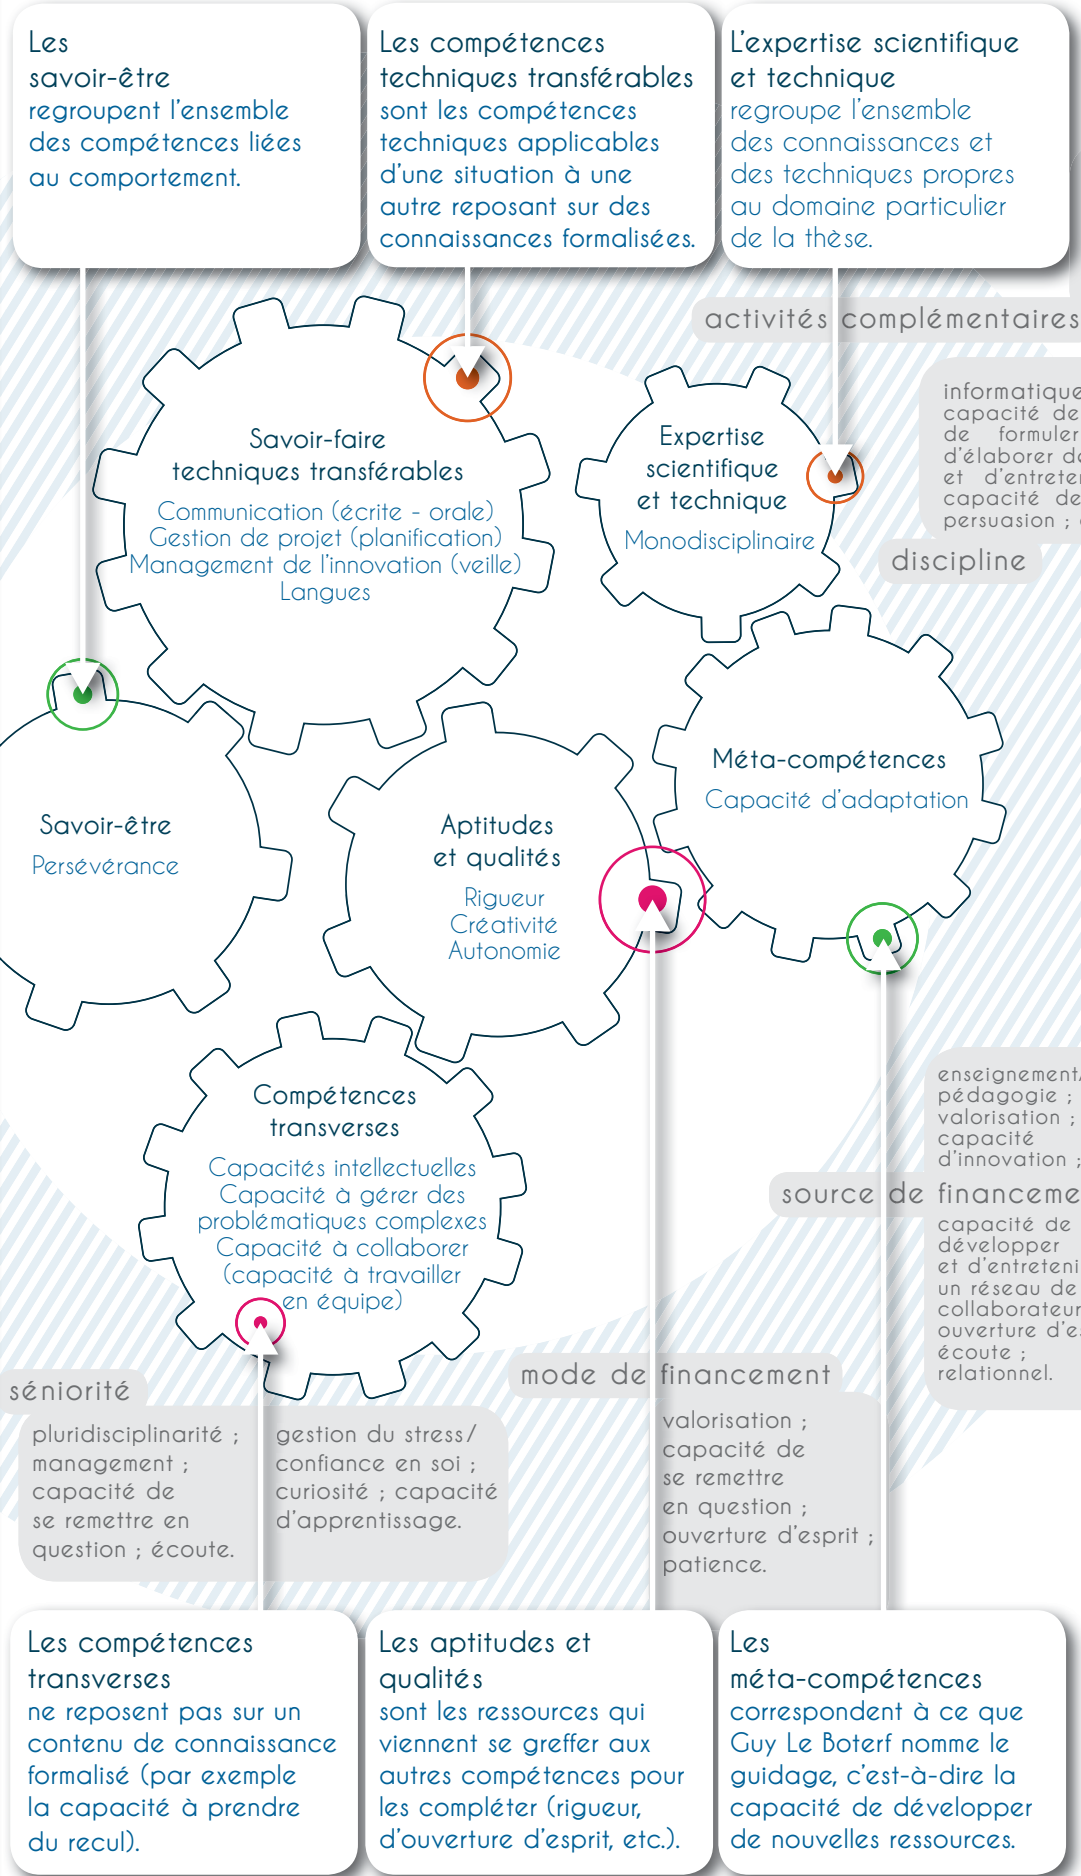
Les savoir-être regroupent l'ensemble des compétences liées au comportement.

Les compétences techniques transférables sont les compétences techniques applicables d'une situation à une autre reposant sur des connaissances formalisées.

L'expertise scientifique et technique regroupe l'ensemble des connaissances et des techniques propres au domaine particulier de la thèse.

activités complémentaires

informatique capacité de de formuler d'élaborer d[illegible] et d'entreten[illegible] capacité de persuasion ; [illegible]

Savoir-faire techniques transférables
Communication (écrite - orale)
Gestion de projet (planification)
Management de l'innovation (veille)
Langues

Expertise scientifique et technique
Monodisciplinaire

discipline

Savoir-être
Persévérance

Aptitudes et qualités
Rigueur
Créativité
Autonomie

Méta-compétences
Capacité d'adaptation

enseignement/ pédagogie ; valorisation ; capacité d'innovation ;

source de financeme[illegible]

capacité de développer et d'entreteni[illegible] un réseau de collaborateur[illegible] ouverture d'e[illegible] écoute ; relationnel.

Compétences transverses
Capacités intellectuelles
Capacité à gérer des problématiques complexes
Capacité à collaborer (capacité à travailler en équipe)

séniorité

pluridisciplinarité ; management ; capacité de se remettre en question ; écoute.

gestion du stress/ confiance en soi ; curiosité ; capacité d'apprentissage.

mode de financement

valorisation ; capacité de se remettre en question ; ouverture d'esprit ; patience.

Les compétences transverses ne reposent pas sur un contenu de connaissance formalisé (par exemple la capacité à prendre du recul).

Les aptitudes et qualités sont les ressources qui viennent se greffer aux autres compétences pour les compléter (rigueur, d'ouverture d'esprit, etc.).

Les méta-compétences correspondent à ce que Guy Le Boterf nomme le guidage, c'est-à-dire la capacité de développer de nouvelles ressources.